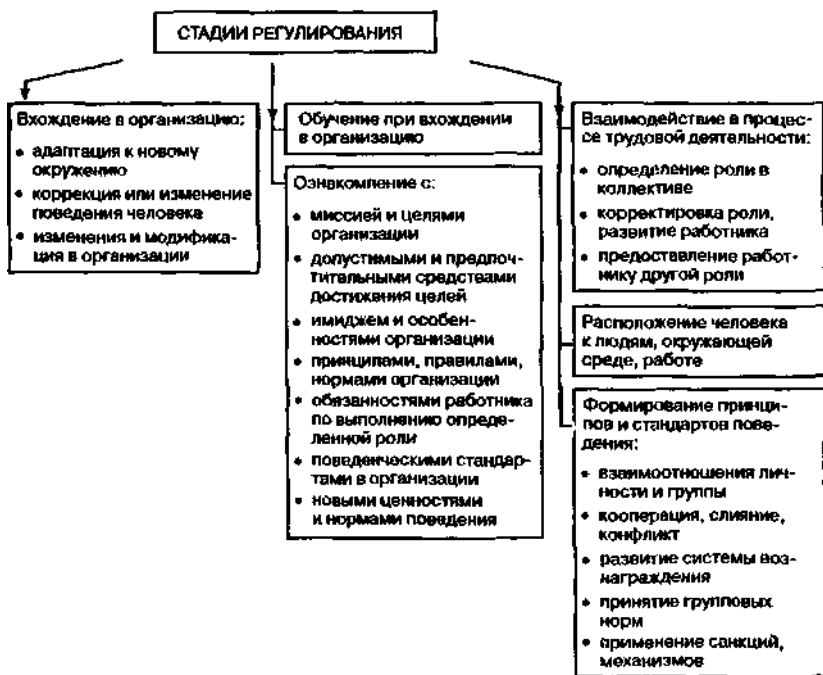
СТАДИИ РЕГУЛИРОВАНИЯ

Вхождение в организацию:
• адаптация к новому окружению
• коррекция или изменение поведения человека
• изменения и модификация в организации

Обучение при вхождении в организацию

Ознакомление с:
• миссией и целями организации
• допустимыми и предпочтительными средствами достижения целей
• имиджем и особенностями организации
• принципами, правилами, нормами организации
• обязанностями работника по выполнению определенной роли
• поведенческими стандартами в организации
• новыми ценностями и нормами поведения

Взаимодействие в процессе трудовой деятельности:
• определение роли в коллективе
• корректировка роли, развитие работника
• предоставление работнику другой роли

Расположение человека к людям, окружающей среде, работе

Формирование принципов и стандартов поведения:
• взаимоотношения личности и группы
• кооперация, слияние, конфликт
• развитие системы вознаграждения
• принятие групповых норм
• применение санкций, механизмов